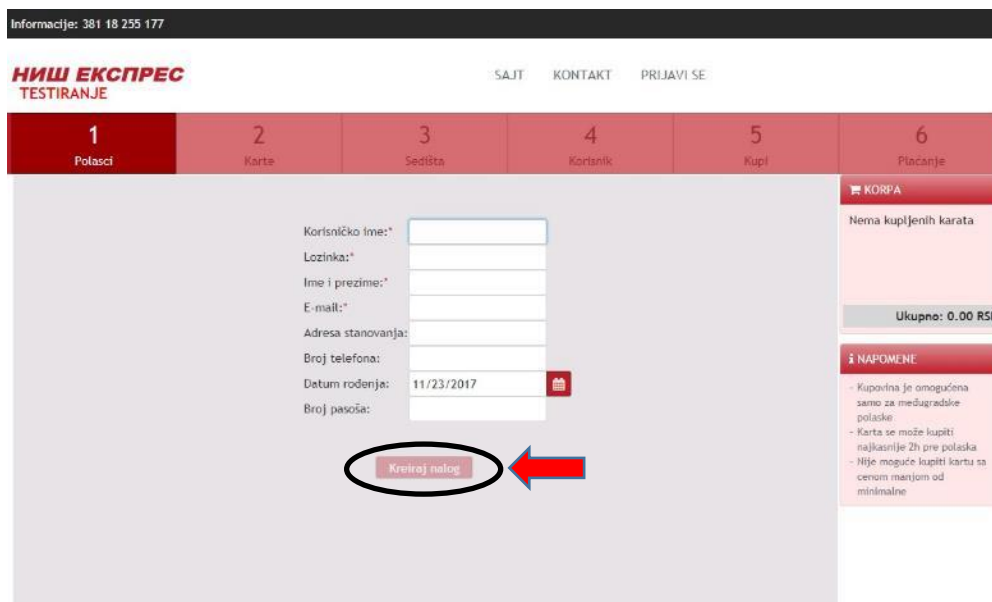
Informacije: 381 18 255 177

НИШ ЕКСПРЕС
TESTIRANJE

SAJT KONTAKT PRIJAVI SE

1 Polasci | 2 Karte | 3 Sedišta | 4 Korisnik | 5 Kupi | 6 Plaćanje

Korisničko ime:*
Lozinka:*
Ime i prezime:*
E-mail:*
Adresa stanovanja:
Broj telefona:
Datum rođenja: 11/23/2017
Broj pasoša:

Kreiraj nalog

KORPA

Nema kupljenih karata

Ukupno: 0.00 RS

NAPOMENE

- Kupovina je omogućena samo za međugradske polaske
- Karta se može kupiti najkasnije 2h pre polaska
- Nije moguće kupiti kartu sa cenom manjom od minimalne